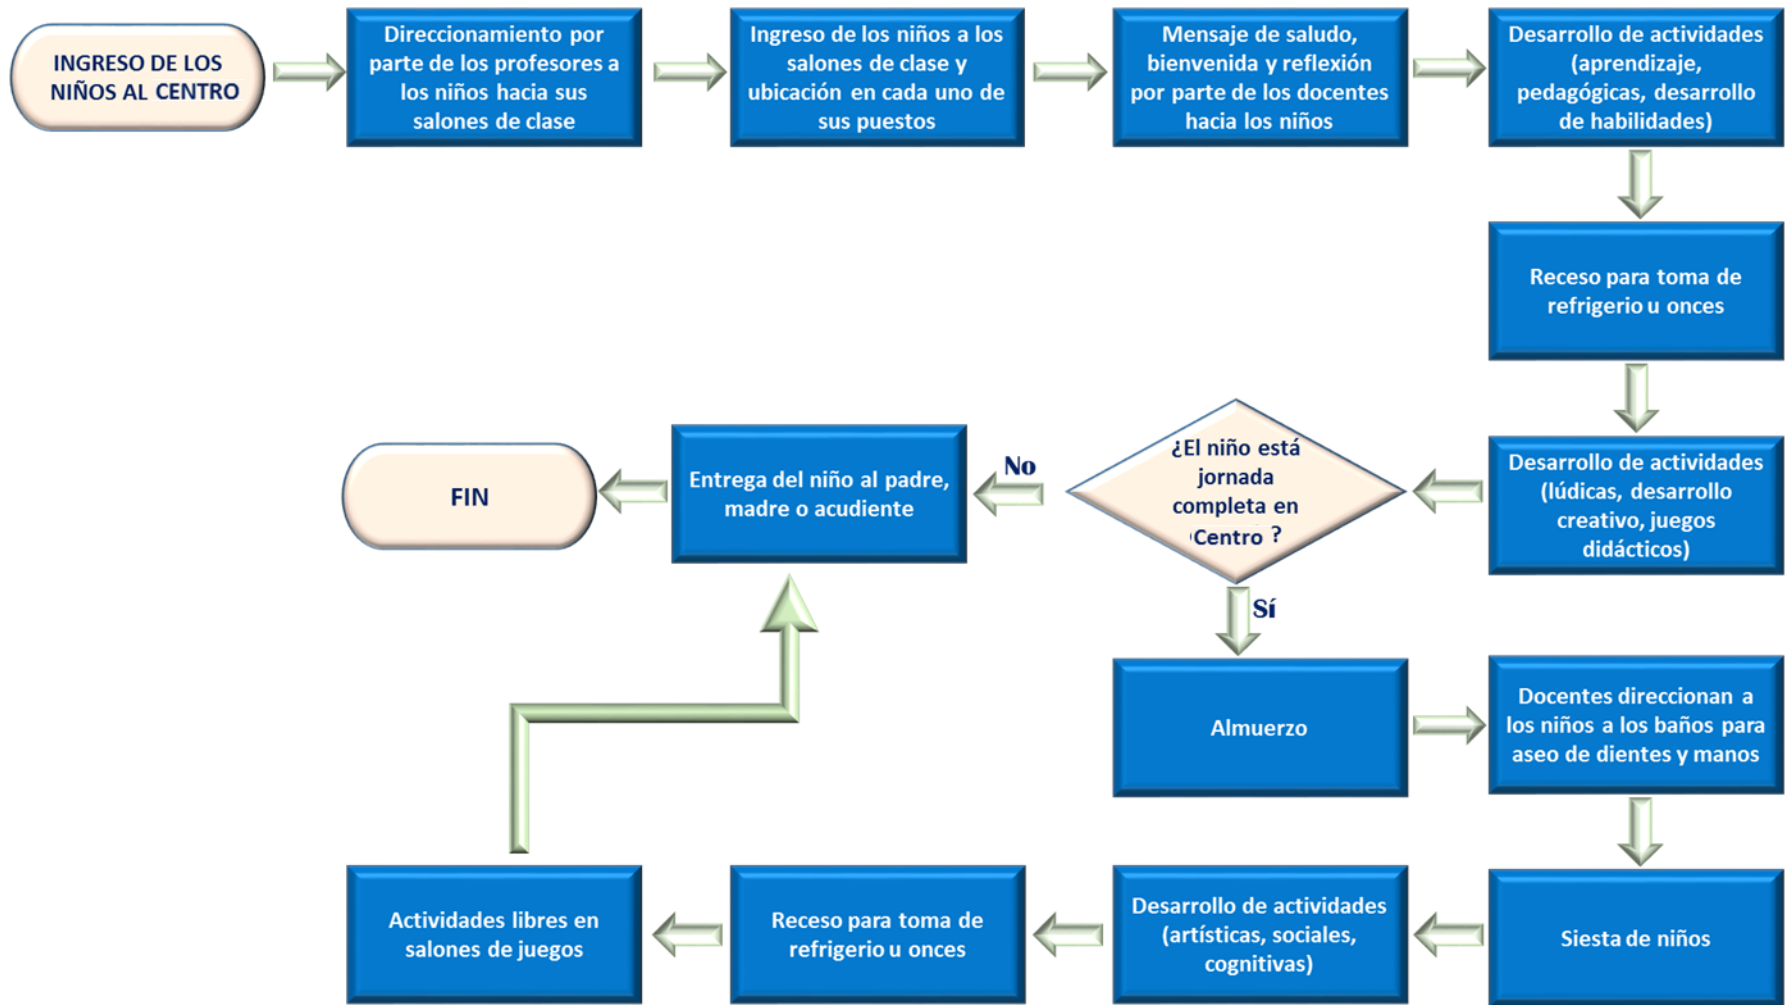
INGRESO DE LOS NIÑOS AL CENTRO

Direccionamiento por parte de los profesores a los niños hacia sus salones de clase

Ingreso de los niños a los salones de clase y ubicación en cada uno de sus puestos

Mensaje de saludo, bienvenida y reflexión por parte de los docentes hacia los niños

Desarrollo de actividades (aprendizaje, pedagógicas, desarrollo de habilidades)

Receso para toma de refrigerio u onces

Desarrollo de actividades (lúdicas, desarrollo creativo, juegos didácticos)

¿El niño está jornada completa en Centro ?

No

Entrega del niño al padre, madre o acudiente

FIN

Sí

Almuerzo

Docentes direccionan a los niños a los baños para aseo de dientes y manos

Siesta de niños

Desarrollo de actividades (artísticas, sociales, cognitivas)

Receso para toma de refrigerio u onces

Actividades libres en salones de juegos